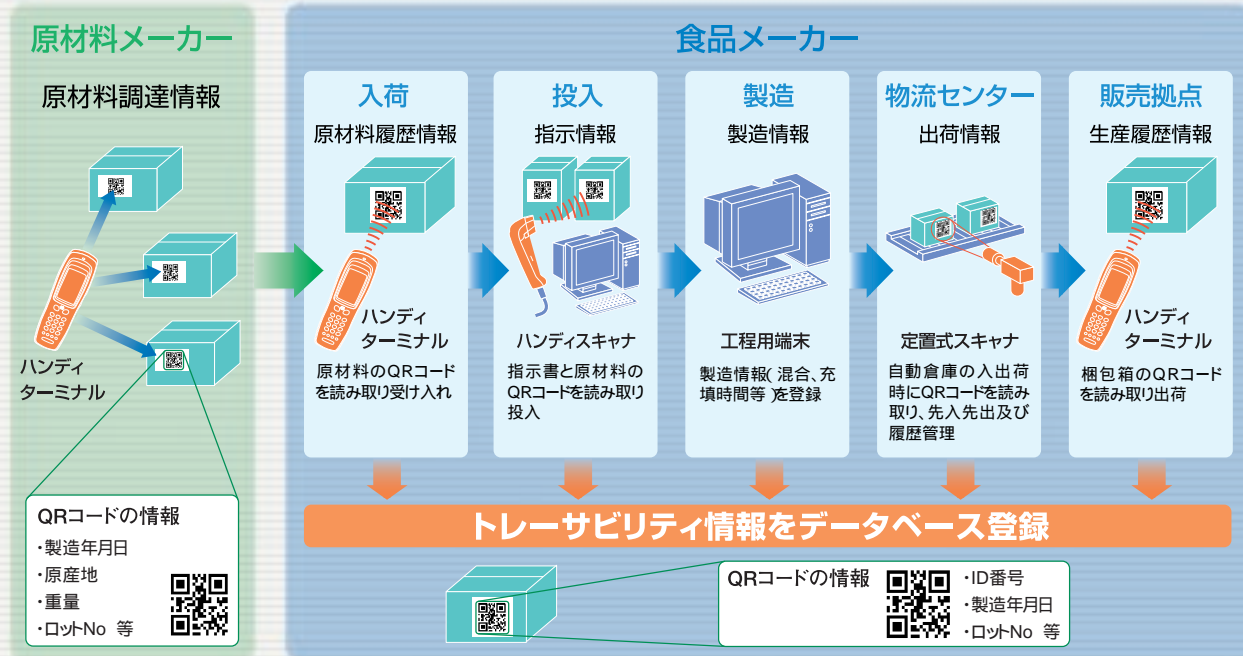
原材料メーカー

原材料調達情報

ハンディ
ターミナル

QRコードの情報
・製造年月日
・原産地
・重量
・ロットNo 等

食品メーカー

入荷
原材料履歴情報
ハンディ
ターミナル
原材料のQRコードを読み取り受け入れ

投入
指示情報
ハンディスキャナ
指示書と原材料のQRコードを読み取り投入

製造
製造情報
工程用端末
製造情報（混合、充填時間等）を登録

物流センター
出荷情報
定置式スキャナ
自動倉庫の入出荷時にQRコードを読み取り、先入先出及び履歴管理

販売拠点
生産履歴情報
ハンディ
ターミナル
梱包箱のQRコードを読み取り出荷

トレーサビリティ情報をデータベース登録

QRコードの情報
・ID番号
・製造年月日
・ロットNo 等